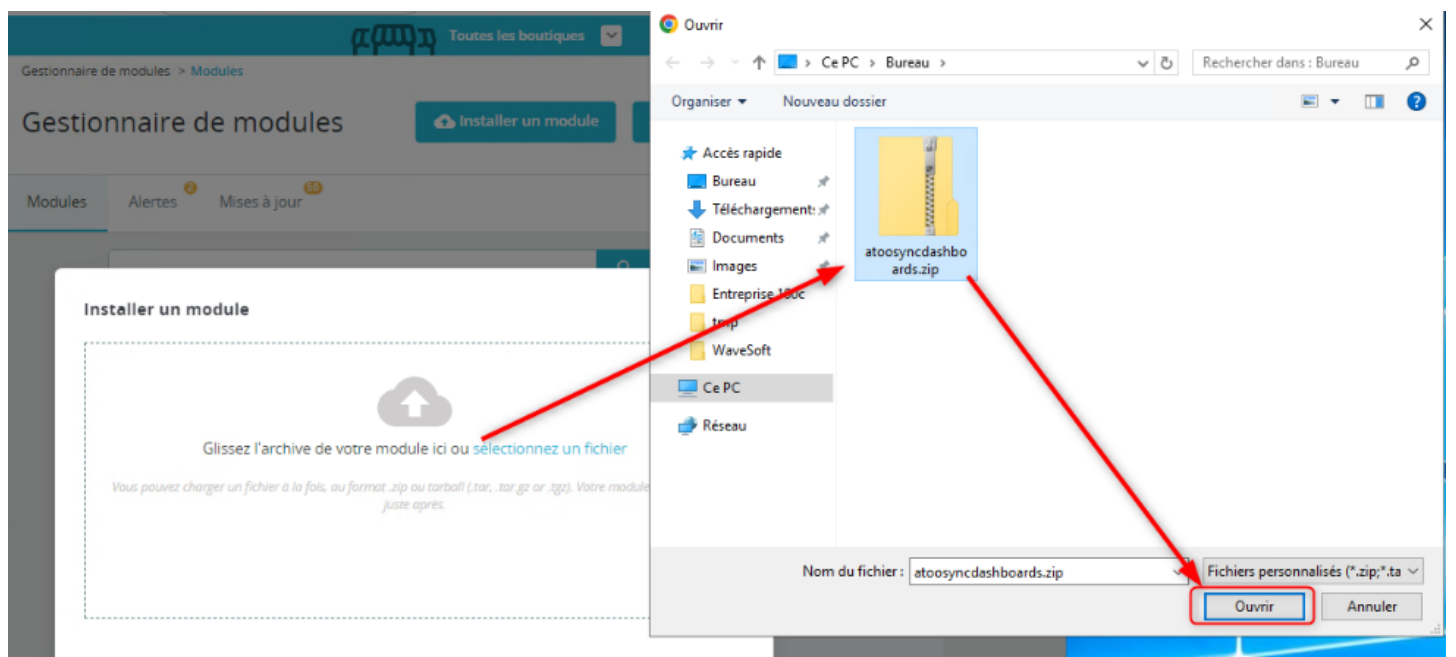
Toutes les boutiques

Gestionnaire de modules > Modules

Gestionnaire de modules

Installer un module

Modules Alertes 2 Mises à jour 50

Installer un module

Glissez l'archive de votre module ici ou selectionnez un fichier

Vous pouvez charger un fichier à la fois, au format .zip ou tarball (.tar, .tar.gz or .tgz). Votre module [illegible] juste après.

Ouvrir

Ce PC > Bureau >

Rechercher dans : Bureau

Organiser ▾ Nouveau dossier

Accès rapide
Bureau
Téléchargements
Documents
Images
Entreprise 100c
tmp
WaveSoft
Ce PC
Réseau

atoosyncdashboards.zip

Nom du fichier : atoosyncdashboards.zip

Fichiers personnalisés (*.zip;*.ta

Ouvrir Annuler